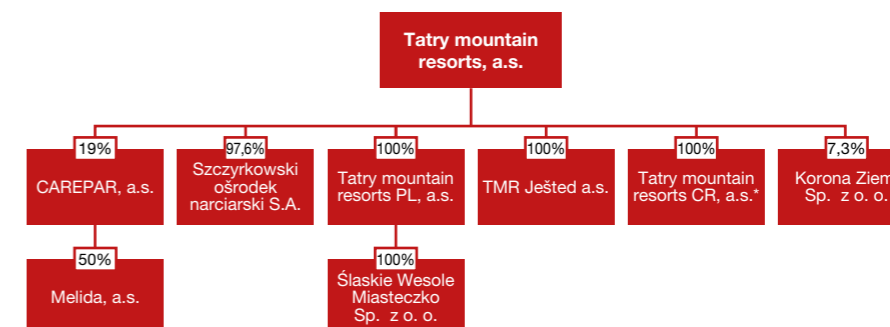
Tatry mountain resorts, a.s.

19%
CAREPAR, a.s.

50%
Melida, a.s.

97,6%
Szczyrkowski ośrodek narciarski S.A.

100%
Tatry mountain resorts PL, a.s.

100%
Ślaskie Wesole Miasteczko Sp. z o. o.

100%
TMR Ješted a.s.

100%
Tatry mountain resorts CR, a.s.*

7,3%
Korona Ziem
Sp. z o. o.